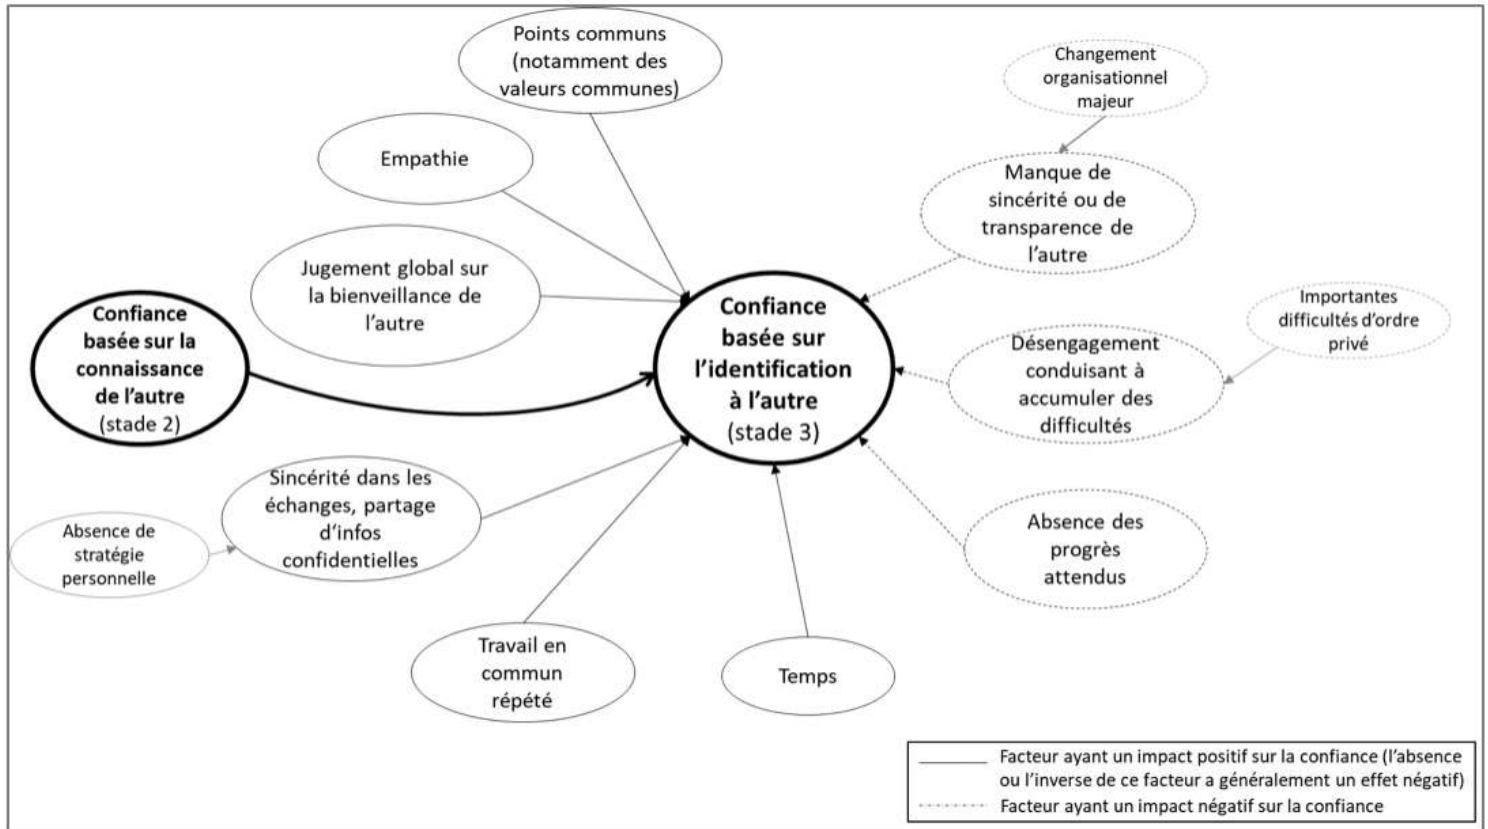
Points communs (notamment des valeurs communes)

Changement organisationnel majeur

Empathie

Manque de sincérité ou de transparence de l'autre

Jugement global sur la bienveillance de l'autre

Importantes difficultés d'ordre privé

**Confiance basée sur la connaissance de l'autre** (stade 2)

**Confiance basée sur l'identification à l'autre** (stade 3)

Désengagement conduisant à accumuler des difficultés

Sincérité dans les échanges, partage d'infos confidentielles

Absence de stratégie personnelle

Absence des progrès attendus

Travail en commun répété

Temps

Facteur ayant un impact positif sur la confiance (l'absence ou l'inverse de ce facteur a généralement un effet négatif)

Facteur ayant un impact négatif sur la confiance